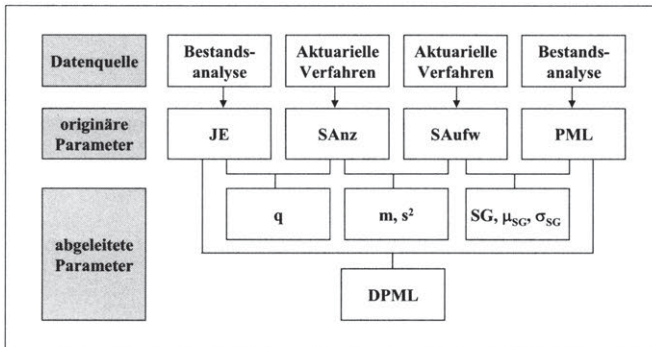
Datenquelle

Bestandsanalyse

Aktuarielle Verfahren

Aktuarielle Verfahren

Bestandsanalyse

originäre Parameter

JE

SAnz

SAufw

PML

abgeleitete Parameter

q

m, $s^2$

SG, $\mu_{SG}$, $\sigma_{SG}$

DPML